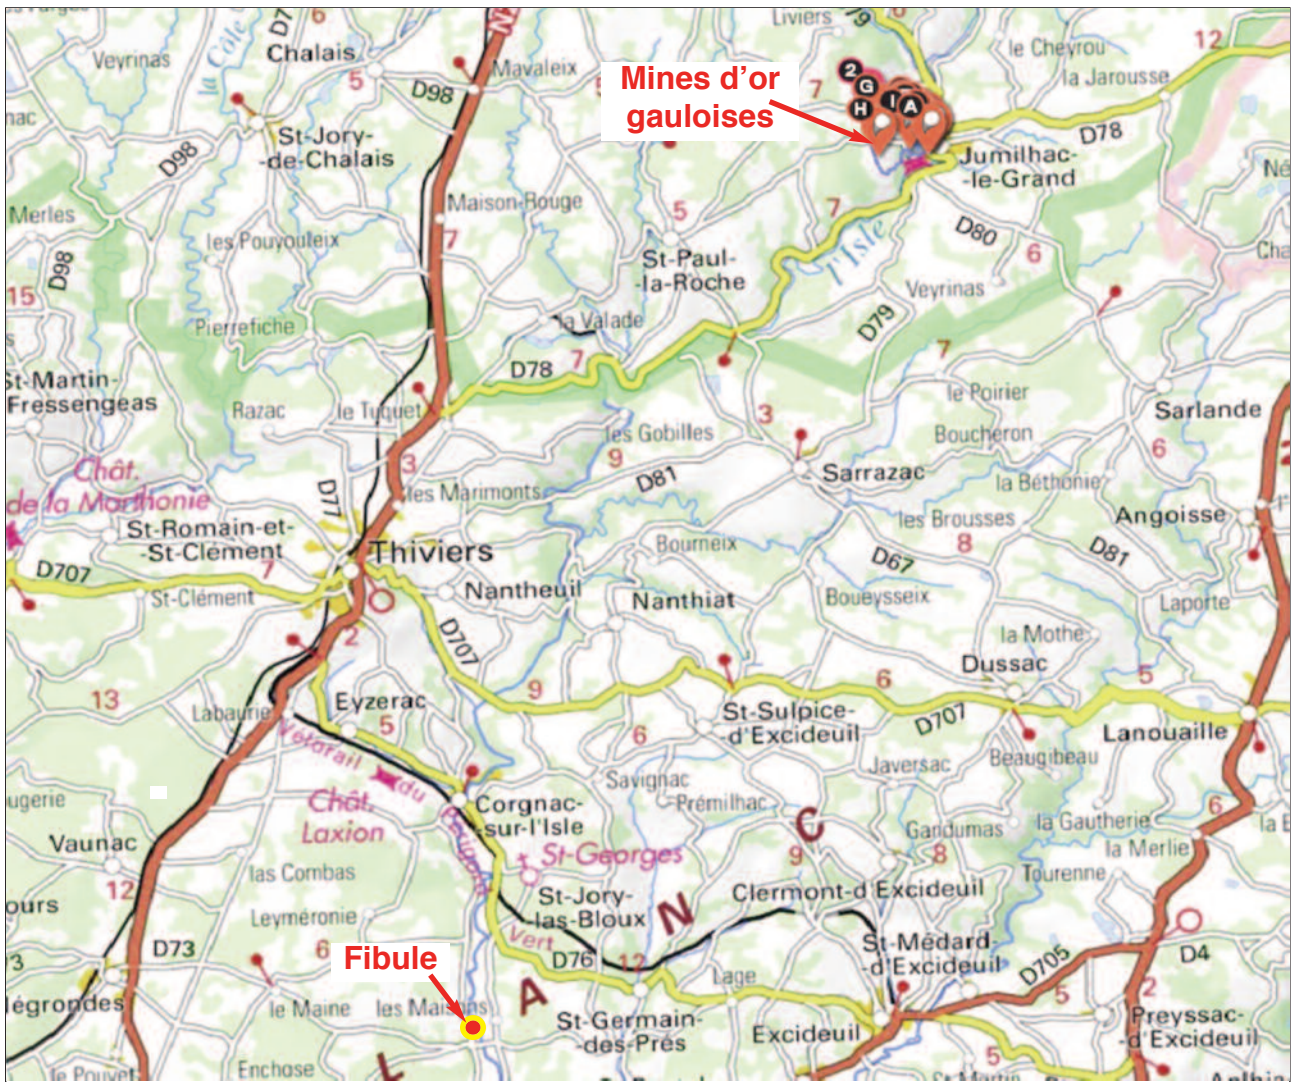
Mines d'or gauloises

Fibule

Veyrinas
Chalais
D7
6
Mavaleix
Liviers
le Chevrou
la Jarousse
12
D78
Jumilhac-le-Grand
5
D98
St-Jory-de-Chalais
D98
Merles
les Pouyouleix
Maison-Rouge
5
7
7
St-Paul-la-Roche
l'Isle
D80
6
Veyrinas
D98
15
Pierrefiche
la Valade
D79
St-Martin-Fressengeas
Razac
le Tuquet
D78
7
7
le Poirier
Sarlande
Boucheron
3
les Gobilles
9
Sarrazac
6
la Béthonie
Chât. de la Marthonie
3
les Marimonts
D81
les Brousses
Angoisse
St-Romain-et-St-Clément
D77
Thiviers
Bourneix
8
D67
D81
D707
7
St-Clément
Nantheuil
Nanthiat
Boueysseix
Laporte
D707
la Mothe
Dussac
2
9
6
5
13
Labaurie
Eyzerac
5
St-Sulpice-d'Excideuil
D707
Lanouaille
Javersac
Beaugibeau
6
Savignac
Prémilhac
6
Chât. Laxion
Corgnac-sur-l'Isle
C
Gandumas
la Gautherie
la Merlie
St-Georges
9
8
Vaunac
Tourenne
12
las Combas
St-Jory-las-Bloux
N
Clermont-d'Excideuil
Leyméronie
D73
6
Vert
D76
12
St-Médard-d'Excideuil
D705
D4
A
Lage
5
2
le Maine
les Maisons
St-Germain-des-Prés
Excideuil
Preyssac-d'Excideuil
Enchose
le Pouyet
5